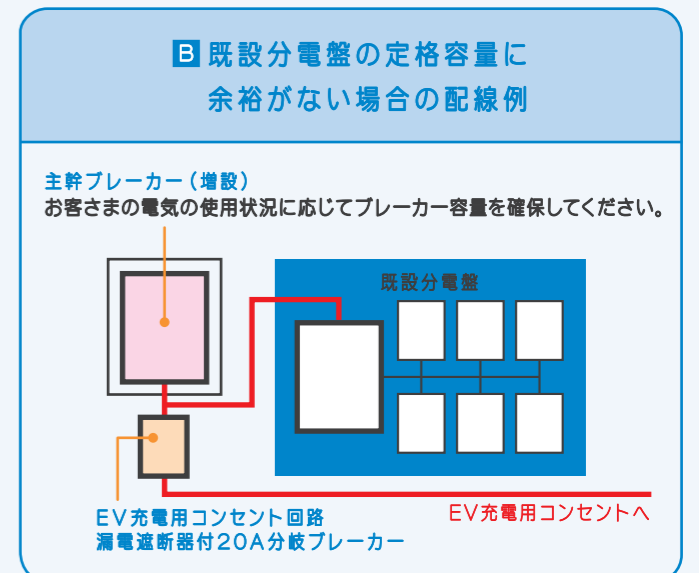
B 既設分電盤の定格容量に
余裕がない場合の配線例

主幹ブレーカー（増設）
お客さまの電気の使用用状況に応じてブレーカー容量を確保してください。

既設分電盤

EV充電用コンセント回路
漏電遮断器付20A分岐ブレーカー

EV充電用コンセントへ